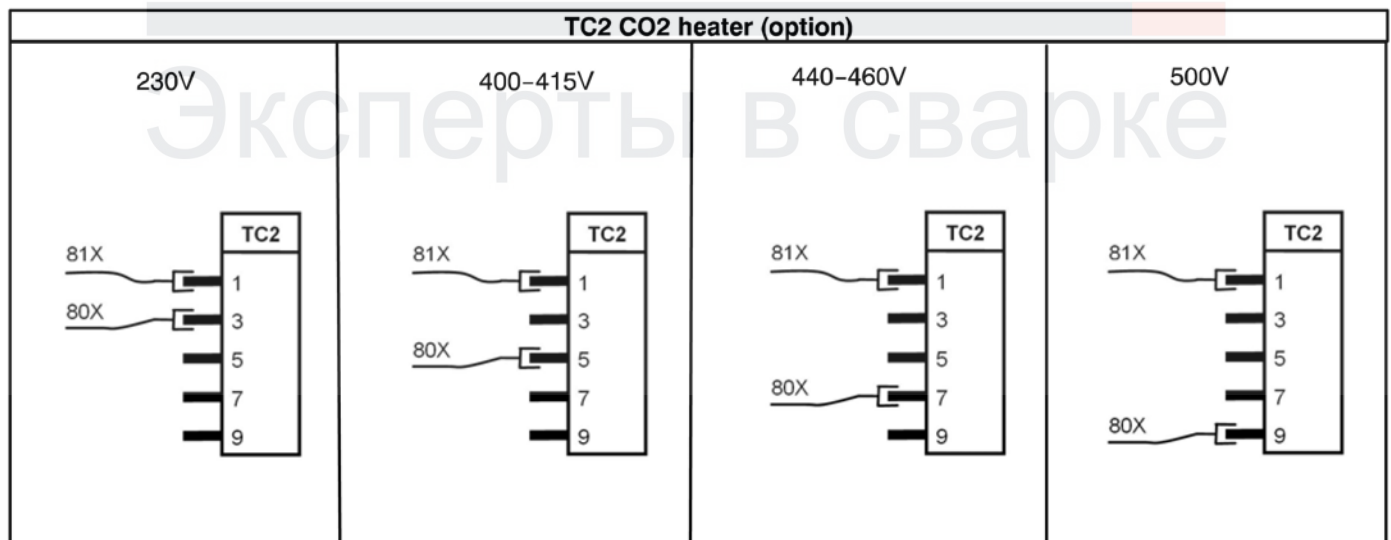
TC2 CO2 heater (option)

Эксперты в сварке

| 230V | 400–415V | 440–460V | 500V |
|---|---|---|---|
| TC2<br>81X 1<br>80X 3<br>5<br>7<br>9 | TC2<br>81X 1<br>3<br>80X 5<br>7<br>9 | TC2<br>81X 1<br>3<br>5<br>80X 7<br>9 | TC2<br>81X 1<br>3<br>5<br>7<br>80X 9 |